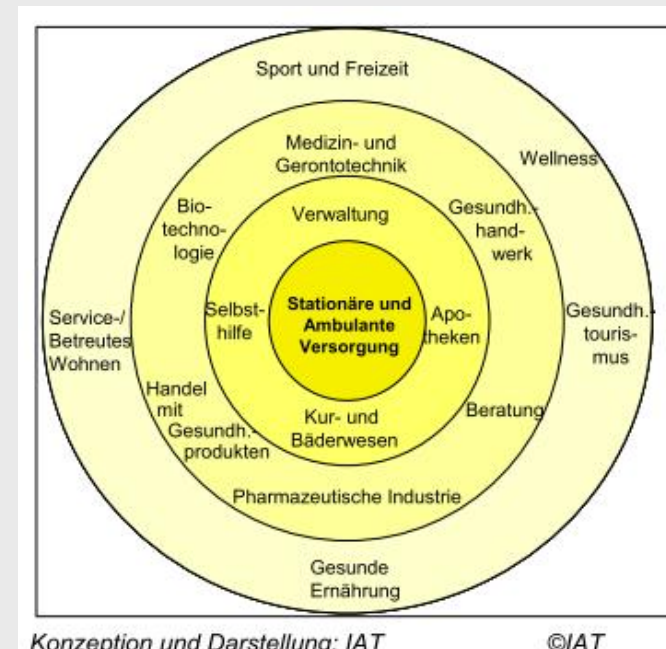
Sport und Freizeit

Medizin- und Gerontotechnik

Wellness

Biotechnologie

Verwaltung

Gesundh.-handwerk

Service-/ Betreutes Wohnen

Selbsthilfe

Stationäre und Ambulante Versorgung

Apotheken

Gesundh.-tourismus

Handel mit Gesundh.-produkten

Kur- und Bäderwesen

Beratung

Pharmazeutische Industrie

Gesunde Ernährung

Konzeption und Darstellung: IAT ©IAT